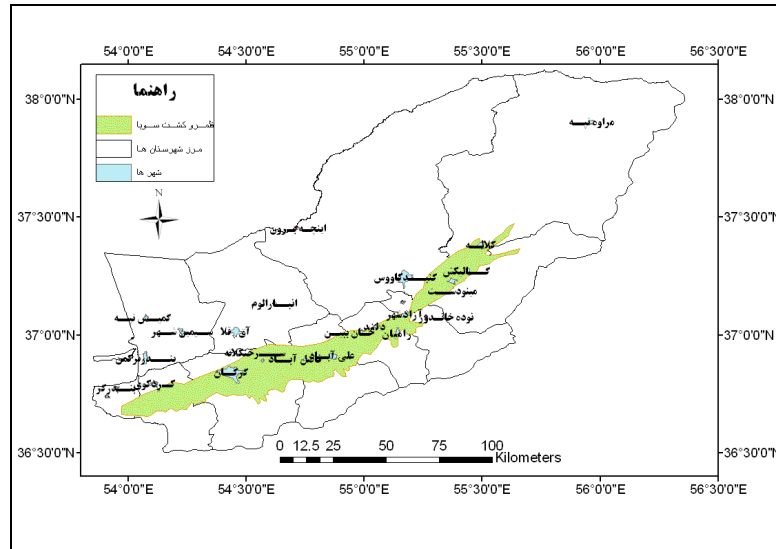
54°0'0"E 54°30'0"E 55°0'0"E 55°30'0"E 56°0'0"E 56°30'0"E

38°0'0"N 37°30'0"N 37°0'0"N 36°30'0"N

38°0'0"N 37°30'0"N 37°0'0"N 36°30'0"N

راهنما
قلمرو کشت سویا
مرز شهرستان ها
شهر ها

N

مراوه تپه
آق قلا
کلاله
گالیکش
گنبد کاووس
مینودشت
آزادشهر
نوده خاندوز
رامیان
خان ببین
دلند
علی آباد
فاضل آباد
کردکوی
گرگان
بندر ترکمن
کمیش تپه
سیمین شهر
انبار الوم
اینچه برون
رامیان

0 12.5 25 50 75 100
Kilometers

54°0'0"E 54°30'0"E 55°0'0"E 55°30'0"E 56°0'0"E 56°30'0"E